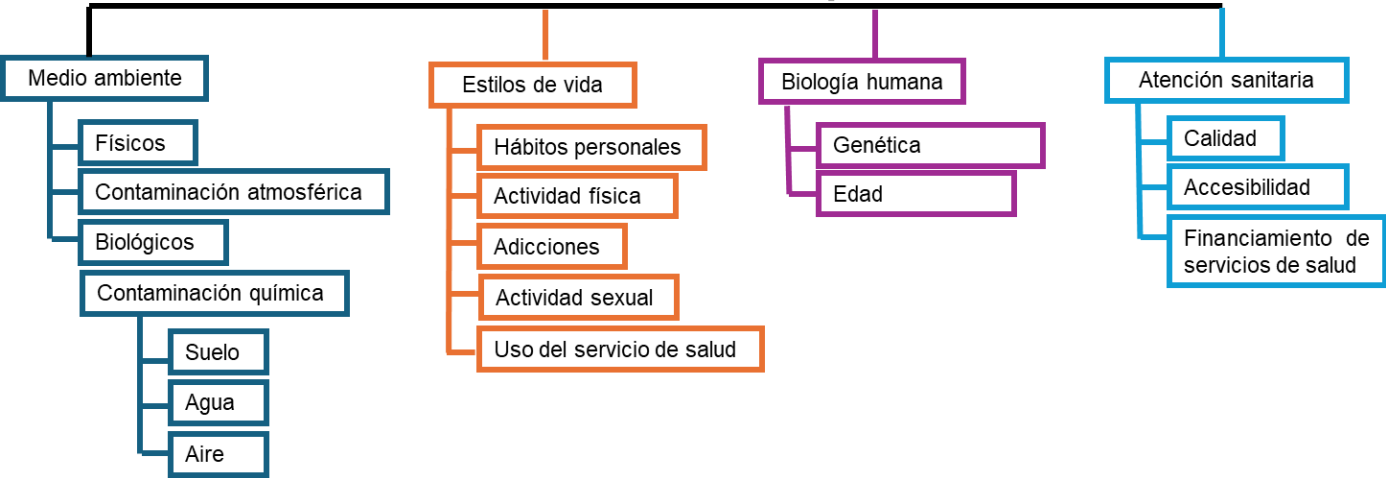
Medio ambiente

Físicos

Contaminación atmosférica

Biológicos

Contaminación química

Suelo

Agua

Aire

Estilos de vida

Hábitos personales

Actividad física

Adicciones

Actividad sexual

Uso del servicio de salud

Biología humana

Genética

Edad

Atención sanitaria

Calidad

Accesibilidad

Financiamiento de servicios de salud